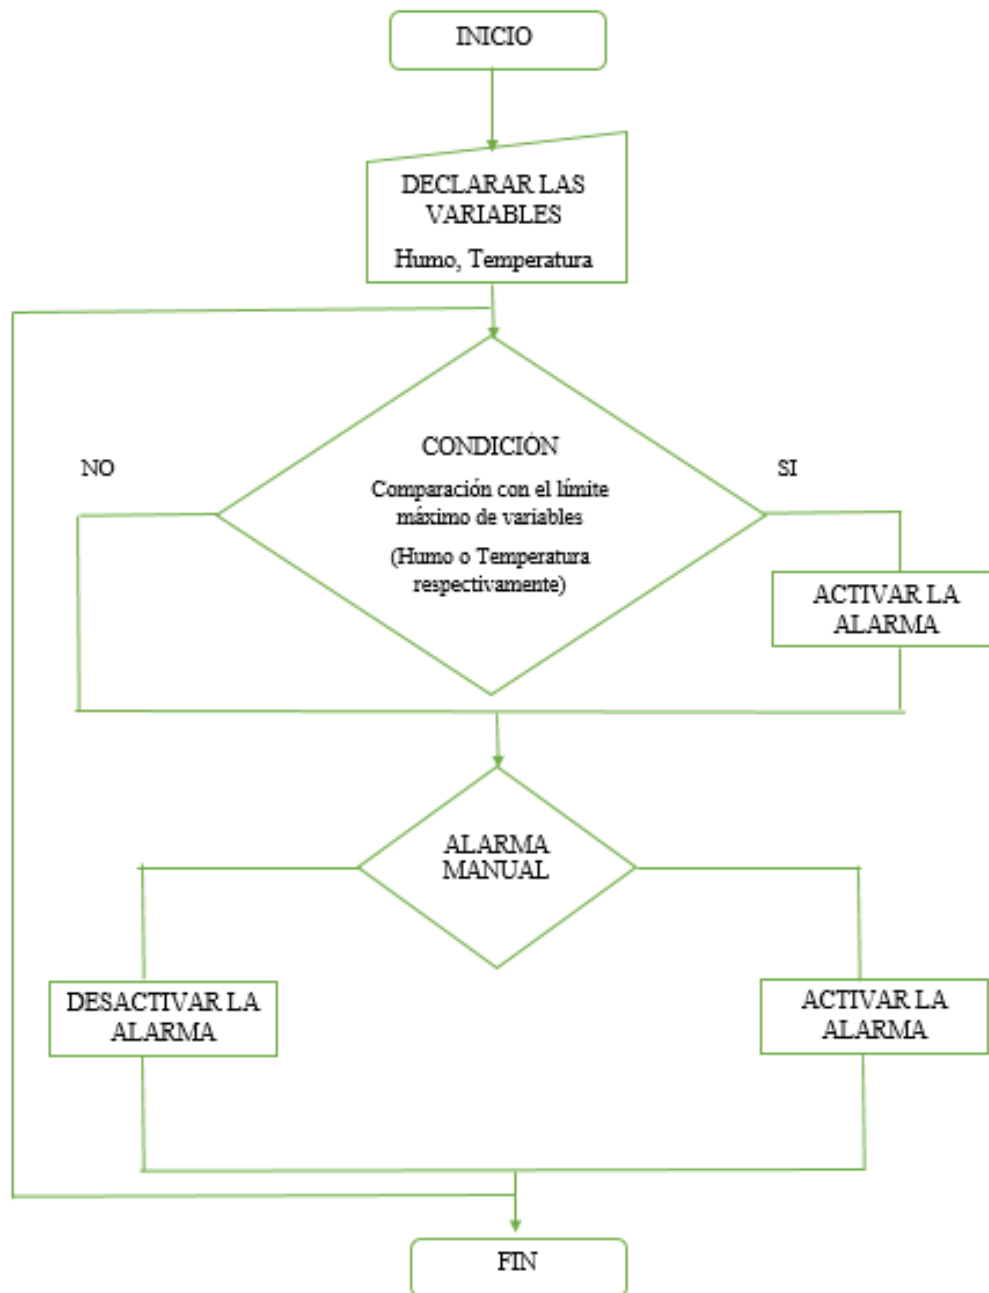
INICIO

DECLARAR LAS VARIABLES
Humo, Temperatura

CONDICIÓN
Comparación con el límite máximo de variables
(Humo o Temperatura respectivamente)

NO

SI

ACTIVAR LA ALARMA

ALARMA MANUAL

DESACTIVAR LA ALARMA

ACTIVAR LA ALARMA

FIN